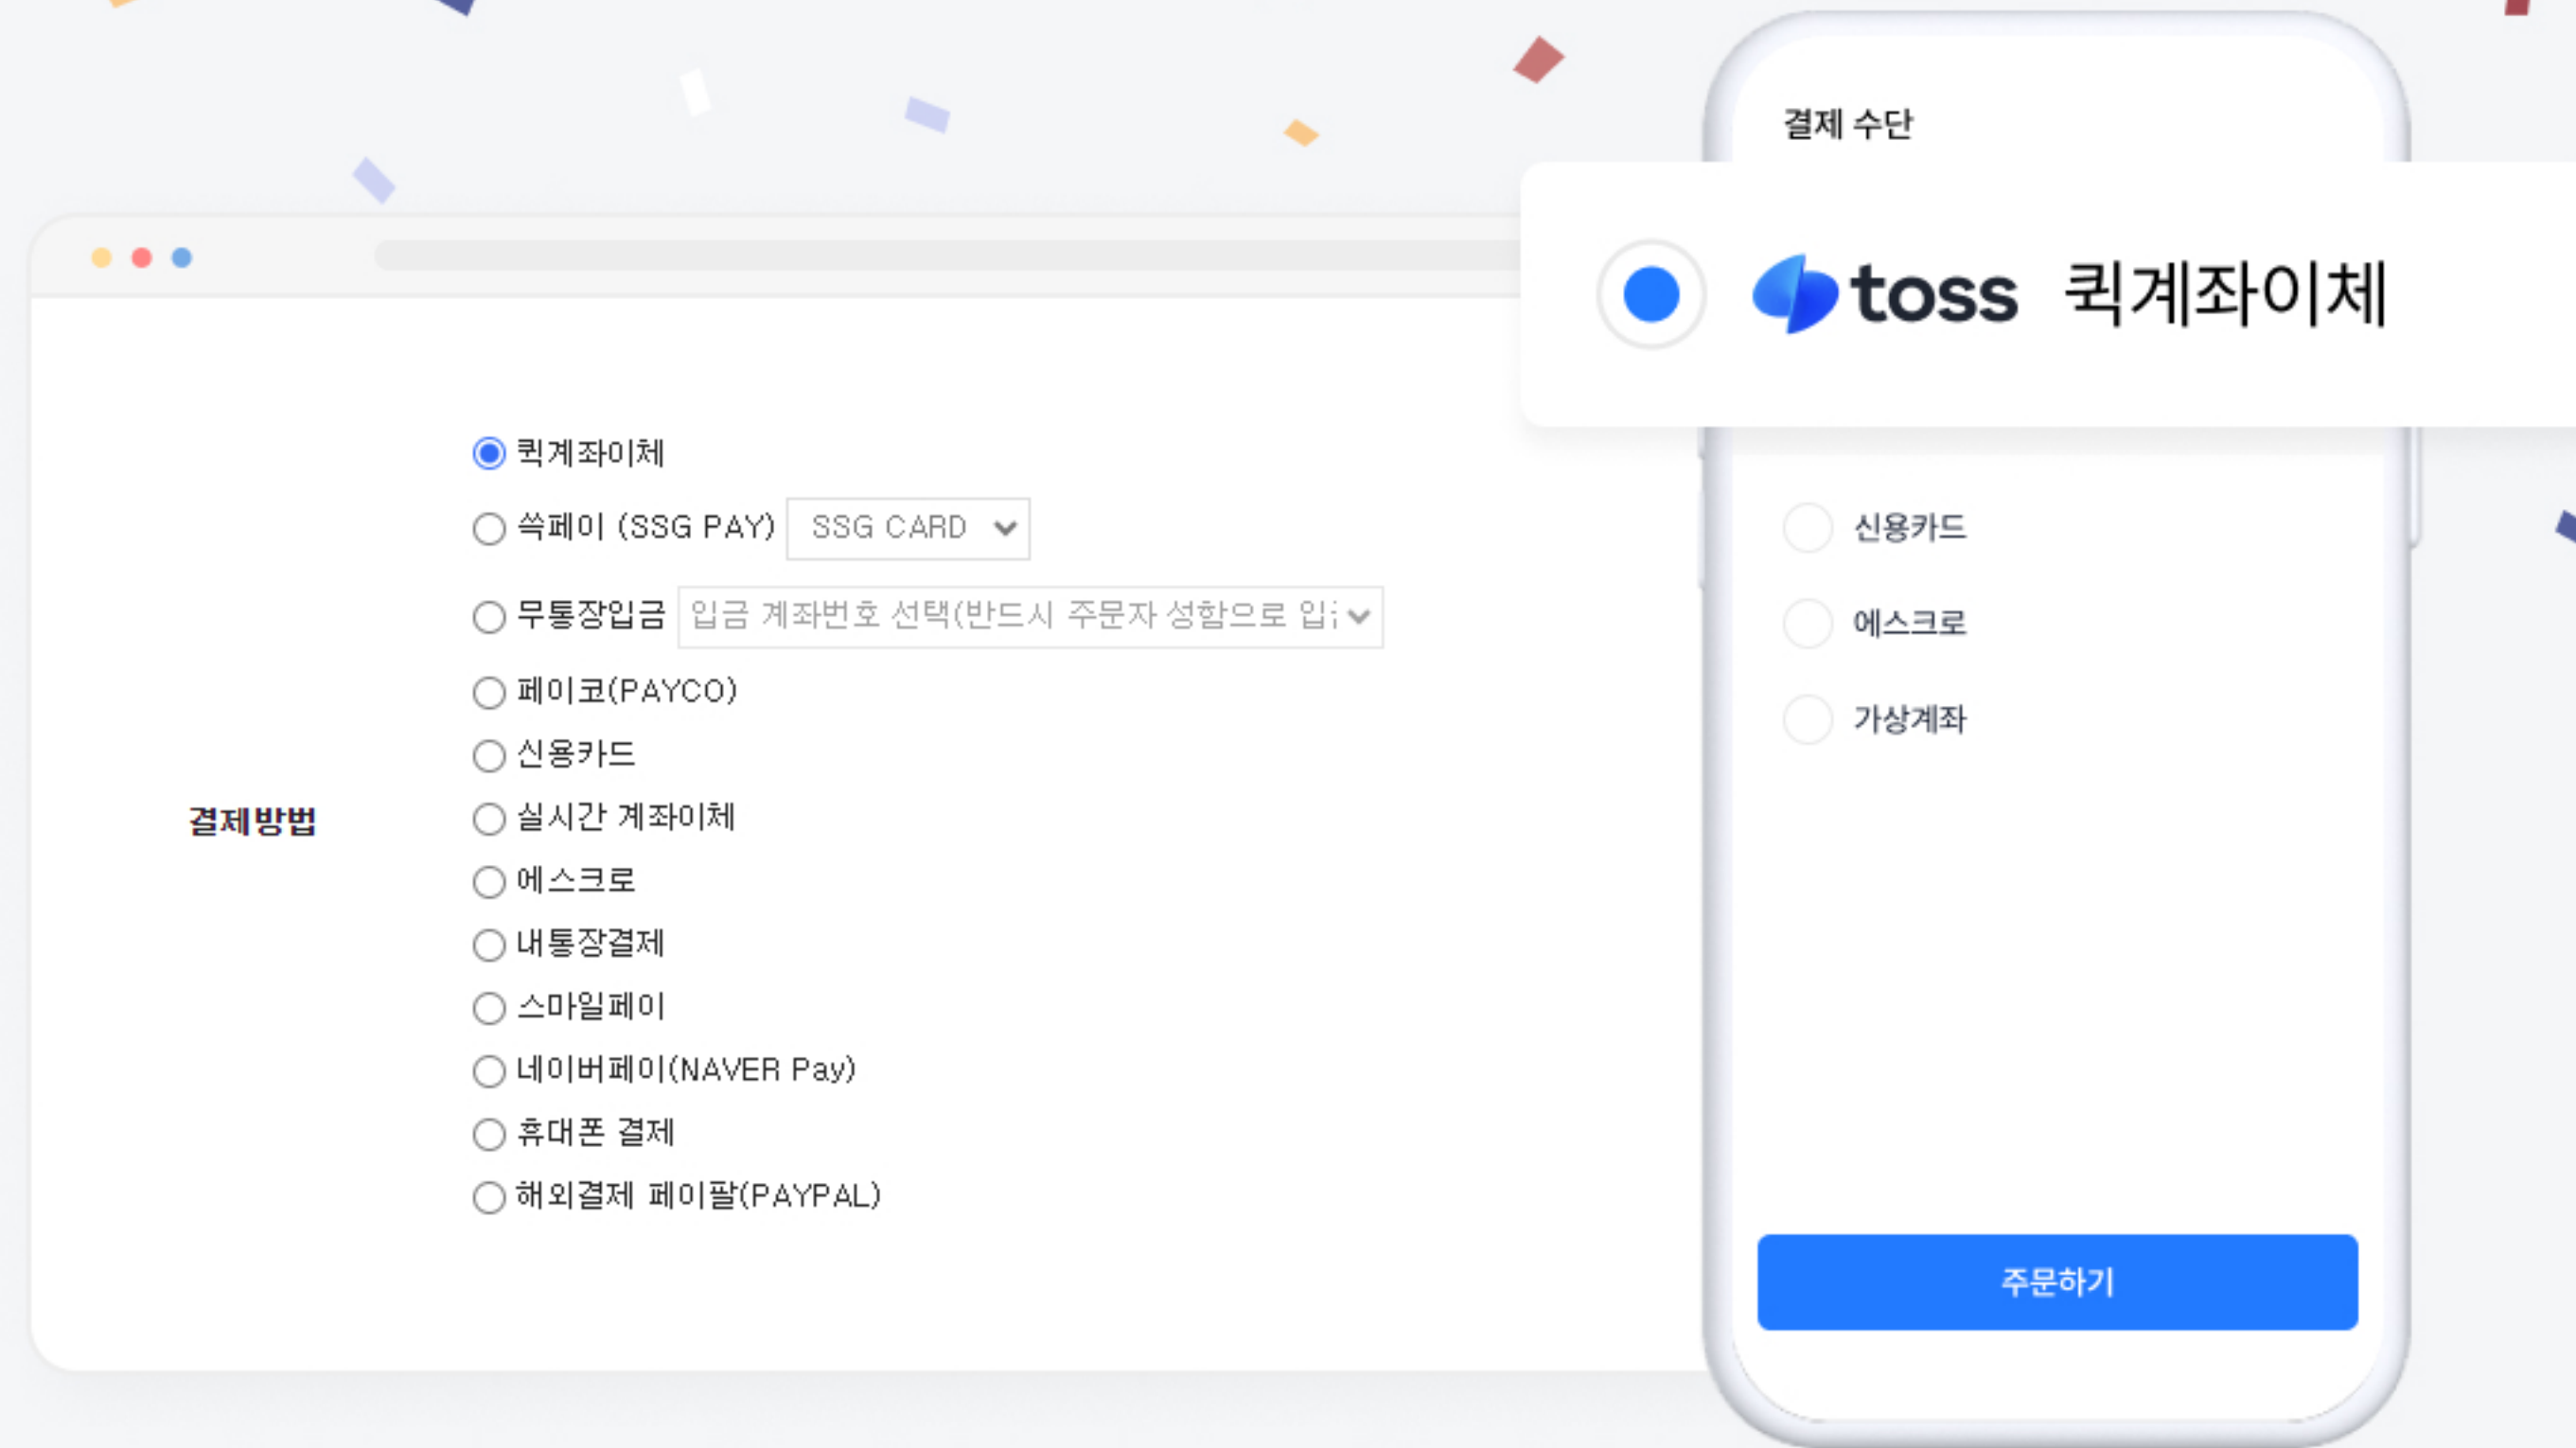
결제방법

퀵계좌이체
쓱페이 (SSG PAY) SSG CARD
무통장입금 입금 계좌번호 선택(반드시 주문자 성함으로 입
페이코(PAYCO)
신용카드
실시간 계좌이체
에스크로
내통장결제
스마일페이
네이버페이(NAVER Pay)
휴대폰 결제
해외결제 페이팔(PAYPAL)

결제 수단

toss 퀵계좌이체

신용카드
에스크로
가상계좌

주문하기